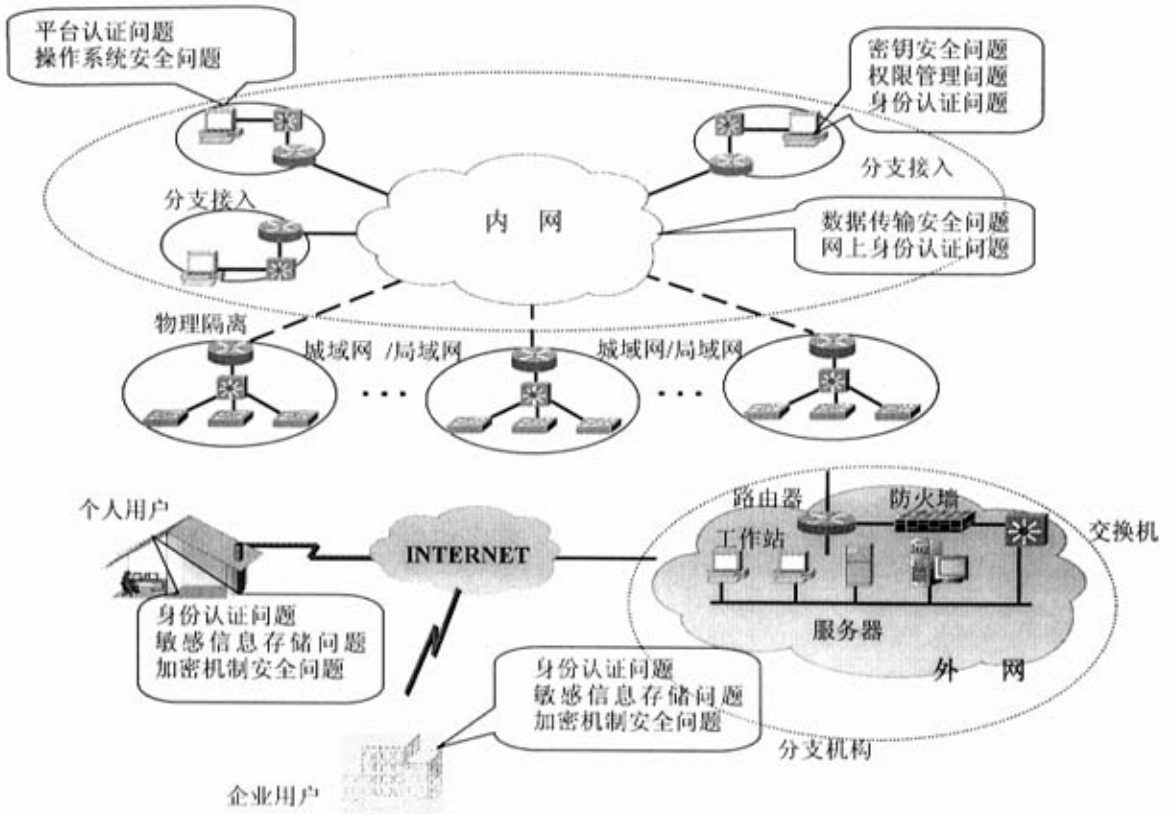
平台认证问题
操作系统安全问题

密钥安全问题
权限管理问题
身份认证问题

分支接入

分支接入

内 网

数据传输安全问题
网上身份认证问题

物理隔离

城域网 /局域网

城域网/局域网

个人用户

INTERNET

路由器

防火墙

工作站

交换机

服务器

身份认证问题
敏感信息存储问题
加密机制安全问题

身份认证问题
敏感信息存储问题
加密机制安全问题

外 网

分支机构

企业用户